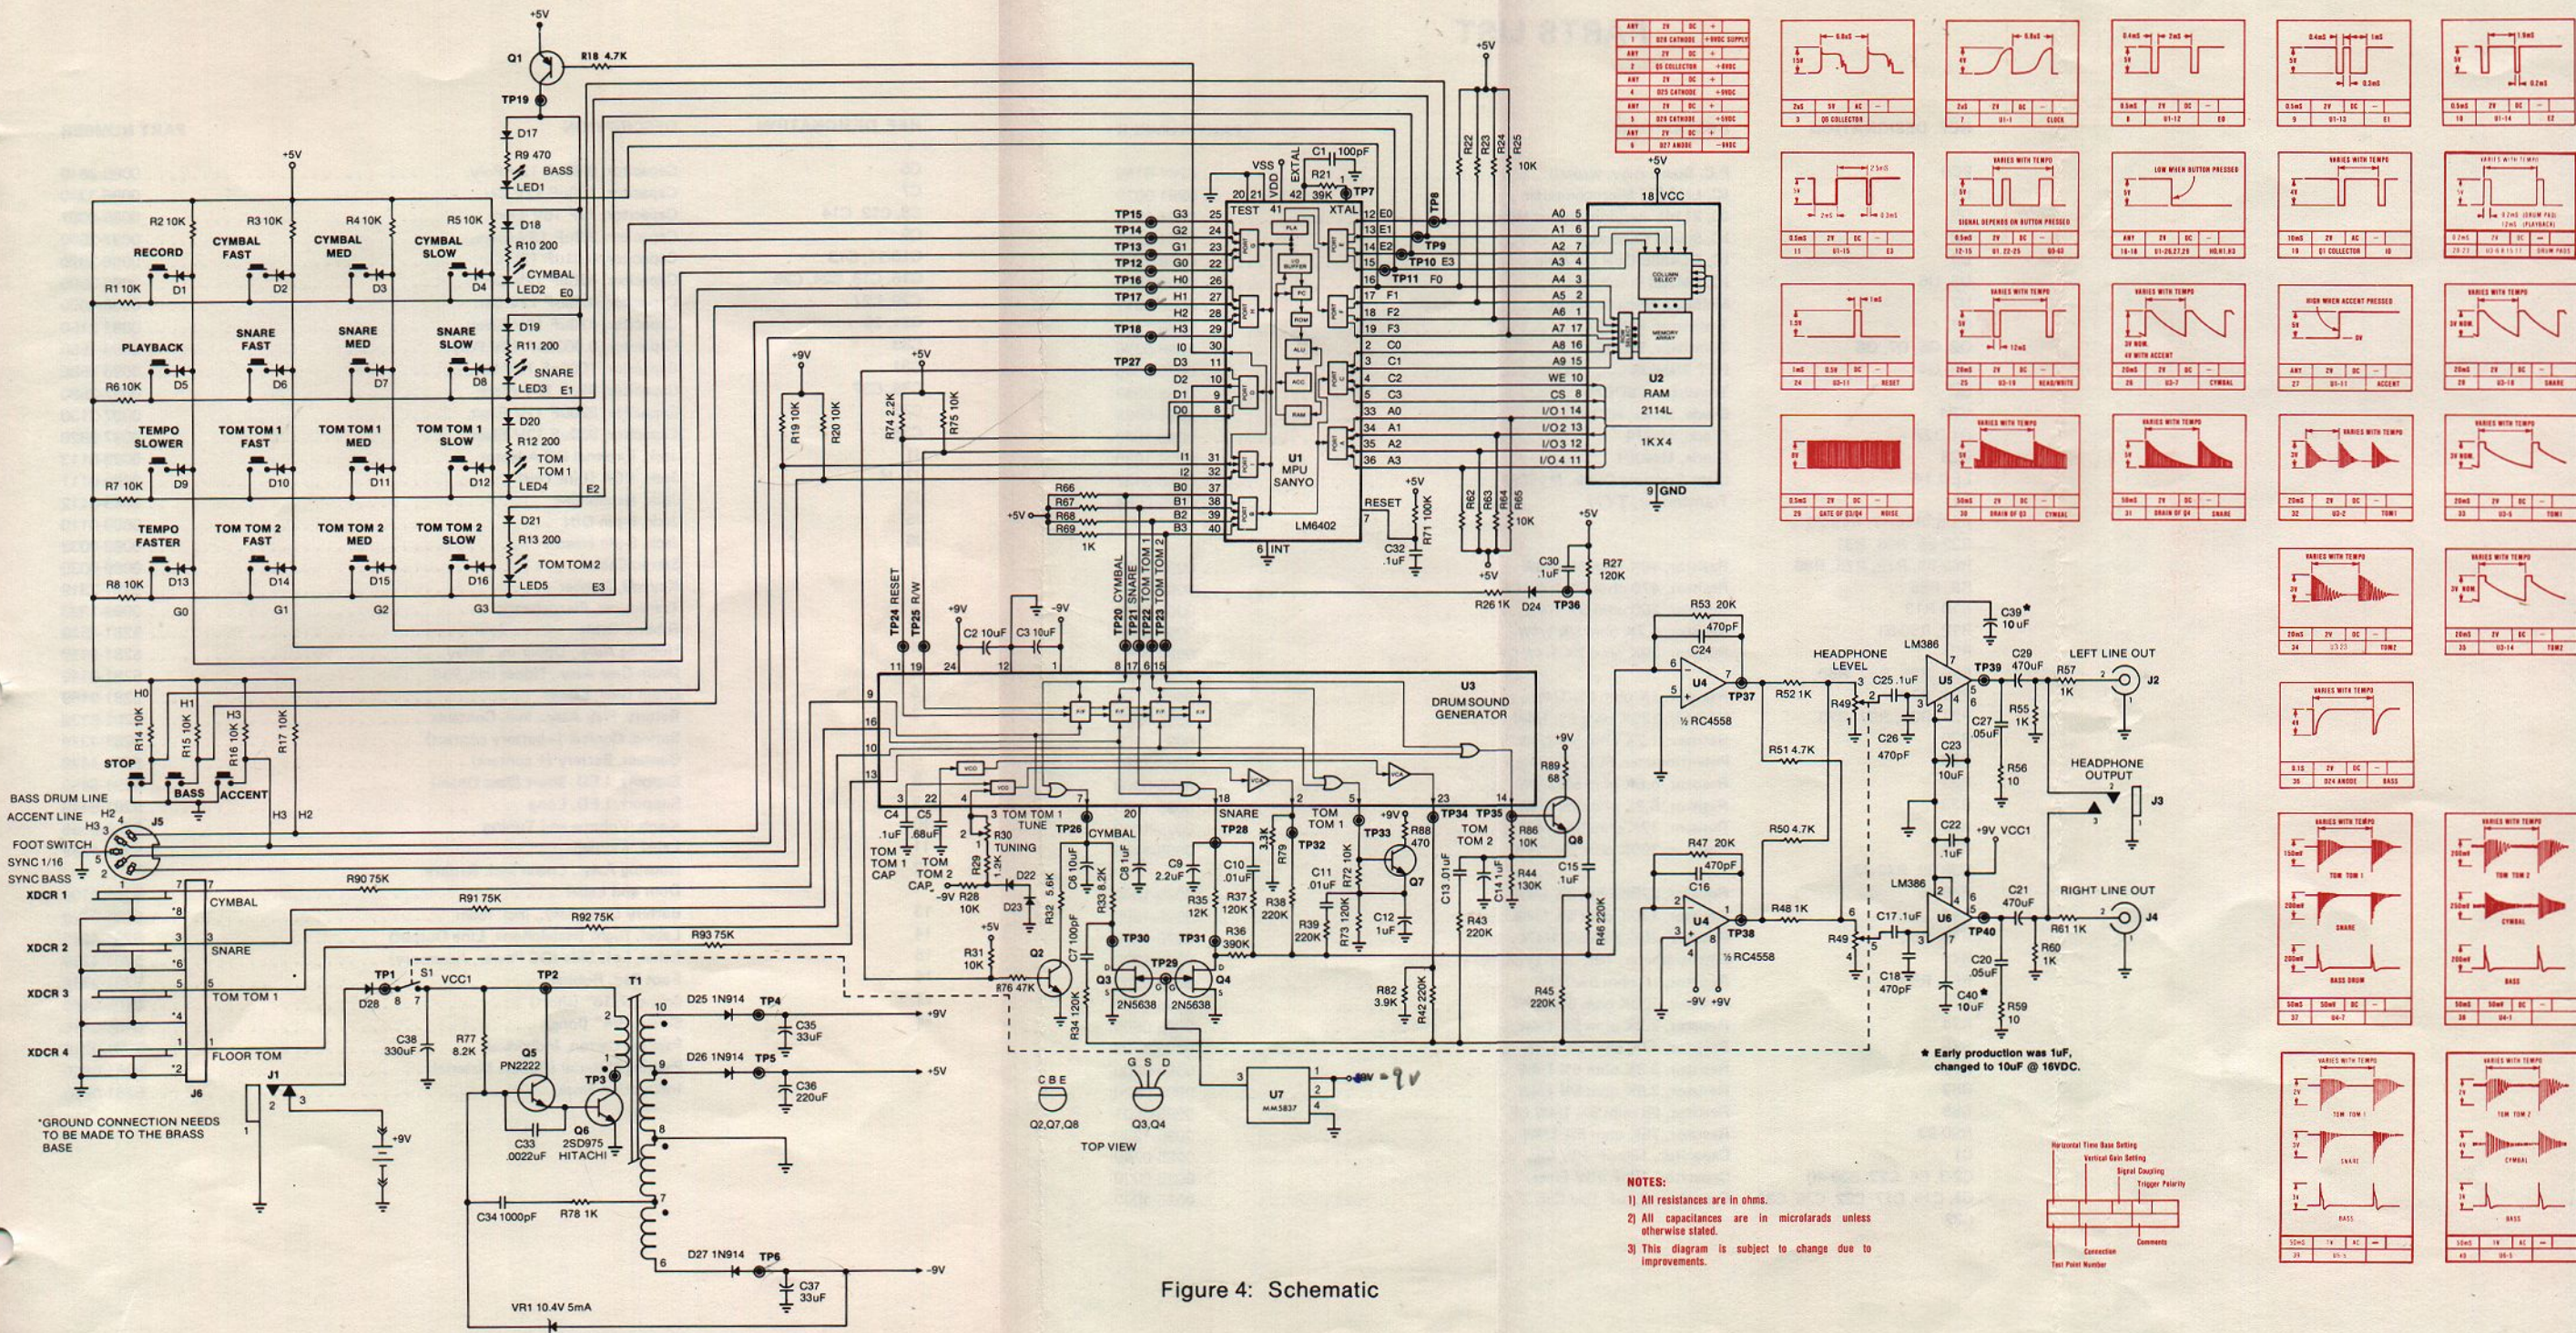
+5V
Q1
R18 4.7K
TP19
D17
R9 470
BASS
LED1
+5V
R2 10K
R3 10K
R4 10K
R5 10K
RECORD
CYMBAL FAST
CYMBAL MED
CYMBAL SLOW
D18
R10 200
CYMBAL
LED2
E0
R1 10K
D1
D2
D3
D4
PLAYBACK
SNARE FAST
SNARE MED
SNARE SLOW
D19
R11 200
SNARE
LED3
E1
R6 10K
D5
D6
D7
D8
TEMPO SLOWER
TOM TOM 1 FAST
TOM TOM 1 MED
TOM TOM 1 SLOW
D20
R12 200
TOM TOM 1
LED4
E2
R7 10K
D9
D10
D11
D12
TEMPO FASTER
TOM TOM 2 FAST
TOM TOM 2 MED
TOM TOM 2 SLOW
D21
R13 200
TOM TOM 2
LED5
E3
R8 10K
D13
D14
D15
D16
G0
G1
G2
G3
H0
H1
H3
R14 10K
R15 10K
R16 10K
R17 10K
STOP
BASS
ACCENT
H3
H2
BASS DRUM LINE
ACCENT LINE
H2
H3
FOOT SWITCH
SYNC 1/16
SYNC BASS
J5
XDCR 1
XDCR 2
XDCR 3
XDCR 4
CYMBAL
SNARE
TOM TOM 1
FLOOR TOM
J6
R90 75K
R91 75K
R92 75K
R93 75K
J1
*GROUND CONNECTION NEEDS TO BE MADE TO THE BRASS BASE
+9V
TP1
D28
S1
VCC1
TP2
T1
C38 330uF
R77 8.2K
Q5 PN2222
TP3
Q6 2SD975 HITACHI
C33 .0022uF
C34 1000pF
R78 1K
VR1 10.4V 5mA
D25 1N914
TP4
C35 33uF
+9V
D26 1N914
TP5
C36 220uF
+5V
D27 1N914
TP6
C37 33uF
-9V
TP15
TP14
TP13
TP12
TP16
TP17
TP18
TP27
G3
G2
G1
G0
H0
H1
H2
H3
I0
D3
D2
D1
D0
I1
I2
B0
B1
B2
B3
R66
R67
R68
R69
1K
+5V
TEST
VSS
VDD
EXTAL
XTAL
C1 100pF
R21 39K
TP7
TP8
E0
E1
E2
E3
F0
F1
F2
F3
C0
C1
C2
C3
A0
A1
A2
A3
TP9
TP10
TP11
U1 MPU SANYO
LM6402
RESET
INT
+5V
R71 100K
C32 .1uF
R22
R23
R24
R25
10K
+5V
18 VCC
A0
A1
A2
A3
A4
A5
A6
A7
A8
A9
WE
CS
I/O1
I/O2
I/O3
I/O4
COLUMN SELECT
MEMORY ARRAY
U2 RAM 2114L
1KX4
9 GND
R62
R63
R64
R65
10K
+5V
C30 .1uF
R27 120K
R26 1K
D24
TP36
+9V
+5V
R19 10K
R20 10K
R74 2.2K
R75 10K
TP24 RESET
TP25 R/W
+9V
-9V
C2 10uF
C3 10uF
TP20 CYMBAL
TP21 SNARE
TP22 TOM TOM 1
TP23 TOM TOM 2
U3
DRUM SOUND GENERATOR
C4 .1uF
C5 68uF
TOM TOM 1 CAP
TOM TOM 2 CAP
R30 TUNING
TOM TOM 1 TUNE
TP26
CYMBAL
R29 12K
R28 10K
D23
R32 5.6K
C7 100pF
R33 8.2K
C6 10uF
C8 1uF
C9 2.2uF
SNARE
TP28
3.3K
R79
TP32
TOM TOM 1
TP33
+9V
R88 470
Q7
TP34
TOM TOM 2
TP35
R86 10K
Q8
R89 68
+9V
C10 .01uF
C11 .01uF
R72 10K
C12 1uF
C13 .01uF
C14 1uF
R44 130K
C15 .1uF
R35 12K
R37 120K
R38 220K
R39 220K
R73 120K
R43 220K
R36 390K
R46 220K
TP30
TP31
R31 10K
+5V
Q2
R76 47K
R34 120K
Q3 2N5638
TP29
Q4 2N5638
R82 3.9K
R42 220K
R45 220K
U7 MM5837
-9V
CBE
Q2,Q7,Q8
GSD
Q3,Q4
TOP VIEW
R53 20K
470pF
C24
U4
½ RC4558
TP37
R52 1K
HEADPHONE LEVEL
R49
C25 .1uF
C26 470pF
LM386
U5
TP39
C39 10uF
C29 470uF
R57 1K
LEFT LINE OUT
J2
C27 .05uF
R55 1K
C23 10uF
R56 10
R51 4.7K
HEADPHONE OUTPUT
J3
R47 20K
470pF
C16
U4
TP38
½ RC4558
R50 4.7K
R48 1K
C22 .1uF
+9V VCC1
LM386
C17 .1uF
U6
TP40
C21 470uF
R61 1K
RIGHT LINE OUT
J4
C18 470pF
C20 .05uF
R60 1K
C40 10uF
R59 10
-9V
+9V
* Early production was 1uF, changed to 10uF @ 16VDC.
NOTES:
1) All resistances are in ohms.
2) All capacitances are in microfarads unless otherwise stated.
3) This diagram is subject to change due to improvements.
Horizontal Time Base Setting
Vertical Gain Setting
Signal Coupling
Trigger Polarity
Connection
Comments
Test Point Number
VARIES WITH TEMPO
SIGNAL DEPENDS ON BUTTON PRESSED
LOW WHEN BUTTON PRESSED
HIGH WHEN ACCENT PRESSED
NOISE
CYMBAL
SNARE
TOM1
TOM2
BASS DRUM
BASS
RESET
ACCENT
CLOCK
Figure 4: Schematic